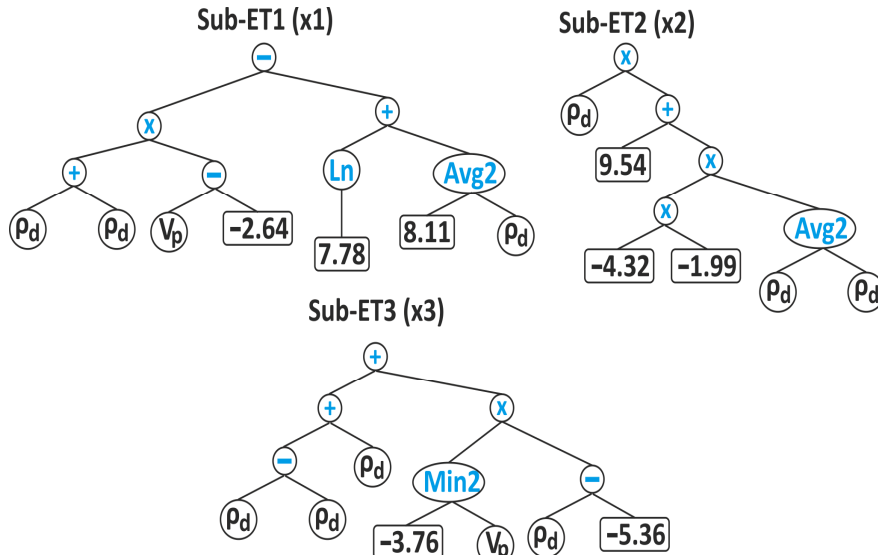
Sub-ET1 (x1)

−

x

+

+

−

Ln

Avg2

$\rho_d$

$\rho_d$

$V_p$

−2.64

7.78

8.11

$\rho_d$

Sub-ET2 (x2)

x

$\rho_d$

+

9.54

x

x

Avg2

−4.32

−1.99

$\rho_d$

$\rho_d$

Sub-ET3 (x3)

+

+

x

−

$\rho_d$

Min2

−

$\rho_d$

$\rho_d$

−3.76

$V_p$

$\rho_d$

−5.36